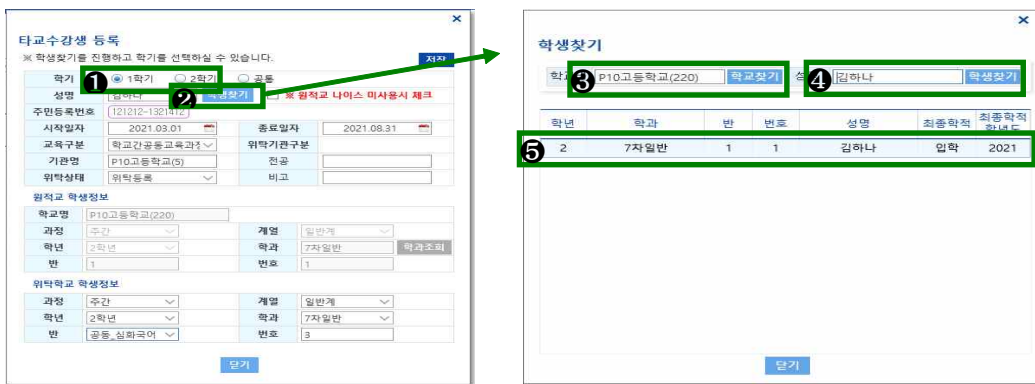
×
타교수강생 등록
※ 학생찾기를 진행하고 학기를 선택하실 수 있습니다.
저장

| 학기 | ❶ 1학기 ○ 2학기 | ○ 공통 | |
|---|---|---|---|
| 성명 | 김하나 ❷ 학생찾기 | ※ 원적교 나이스 미사용시 체크 | |
| 주민등록번호 | 121212-1321412 | | |
| 시작일자 | 2021.03.01 | 종료일자 | 2021.08.31 |
| 교육구분 | 학교간공동교육과정 | 위탁기관구분 | |
| 기관명 | P10고등학교(5) | 전공 | |
| 위탁상태 | 위탁등록 | 비고 | |

원적교 학생정보

| 학교명 | P10고등학교(220) | | |
|---|---|---|---|
| 과정 | 주간 | 계열 | 일반계 |
| 학년 | 2학년 | 학과 | 7차일반 학과조회 |
| 반 | 1 | 번호 | 1 |

위탁학교 학생정보

| 과정 | 주간 | 계열 | 일반계 |
|---|---|---|---|
| 학년 | 2학년 | 학과 | 7차일반 |
| 반 | 공동_심화국어 | 번호 | 3 |

닫기

×
학생찾기
학교 ❸ P10고등학교(220) 학교찾기 성 ❹ 김하나 학생찾기

| 학년 | 학과 | 반 | 번호 | 성명 | 최종학적 | 최종학적학년도 |
|---|---|---|---|---|---|---|
| ❺ 2 | 7차일반 | 1 | 1 | 김하나 | 입학 | 2021 |

닫기